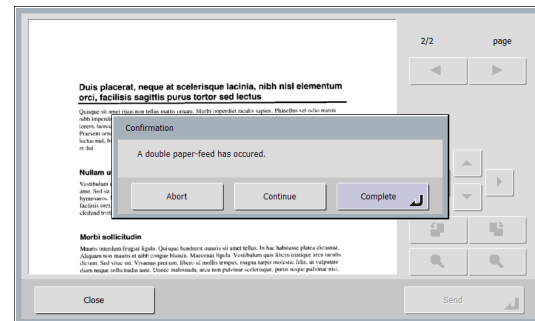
2/2 page

Duis placerat, neque at scelerisque lacinia, nibh nisl elementum orci, facilisis sagittis purus tortor sed lectus

Quisque sit amet risus non tellus mattis ornare. Morbi imperdiet iaculis sapien. Phasellus vel odio mauris nibh imperdi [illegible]

Confirmation

A double paper-feed has occured.

Abort

Continue

Complete

Nullam u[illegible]

Morbi sollicitudin

Mauris interdum feugiat ligula. Quisque hendrerit mauris sit amet tellus. In hac habitasse platea dictumst. Aliquam non mauris et nibh congue blandit. Maecenas ligula. Vestibulum quis libero tristique urna iaculis dictum. Sed vitae mi. Vivamus pretium, libero id mollis tempus, magna turpis molestie felis, at vulputate diam neque sollicitudin ante. Donec malesuada, urna non pulvinar scelerisque, purus neque pulvinar nisi,

Close

Send